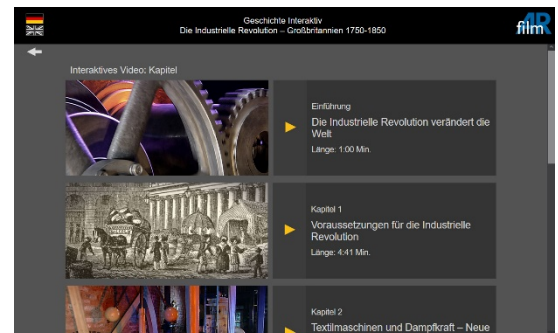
Geschichte Interaktiv
Die Industrielle Revolution – Großbritannien 1750-1850

film

Interaktives Video: Kapitel

Einführung
Die Industrielle Revolution verändert die Welt
Länge: 1:00 Min.

Kapitel 1
Voraussetzungen für die Industrielle Revolution
Länge: 4:41 Min.

Kapitel 2
Textilmaschinen und Dampfkraft – Neue